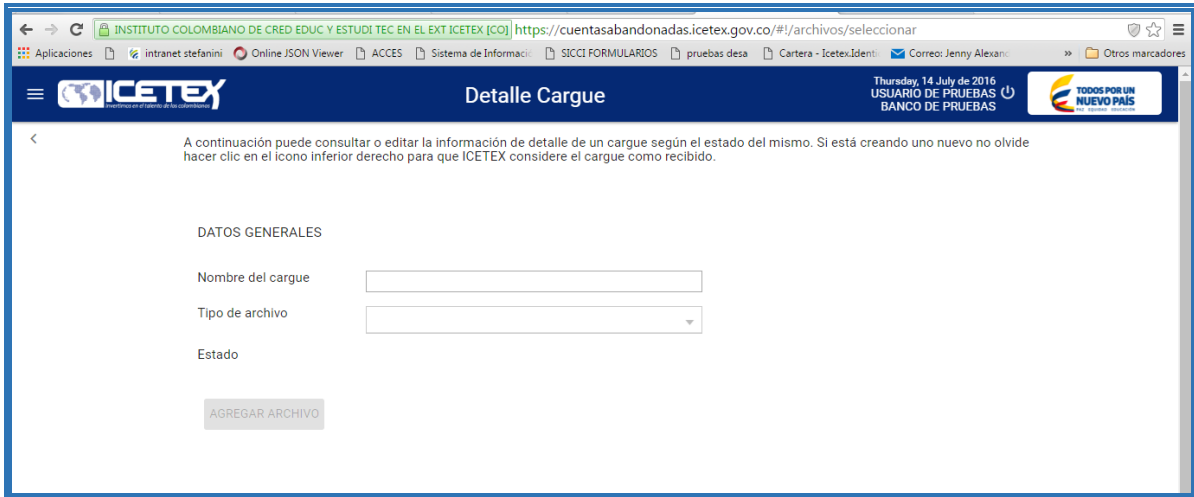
INSTITUTO COLOMBIANO DE CRED EDUC Y ESTUDI TEC EN EL EXT ICETEX [CO] https://cuentasabandonadas.icetex.gov.co/#!/archivos/seleccionar

Aplicaciones intranet stefanini Online JSON Viewer ACCES Sistema de Informaci SICCI FORMULARIOS pruebas desa Cartera - Icetex.Identi Correo: Jenny Alexand » Otros marcadores

ICETEX Invertimos en el talento de los colombianos

Detalle Cargue

Thursday, 14 July de 2016
USUARIO DE PRUEBAS
BANCO DE PRUEBAS

TODOS POR UN NUEVO PAÍS PAZ EQUIDAD EDUCACIÓN

A continuación puede consultar o editar la información de detalle de un cargue según el estado del mismo. Si está creando uno nuevo no olvide hacer clic en el icono inferior derecho para que ICETEX considere el cargue como recibido.

DATOS GENERALES

Nombre del cargue

Tipo de archivo

Estado

AGREGAR ARCHIVO